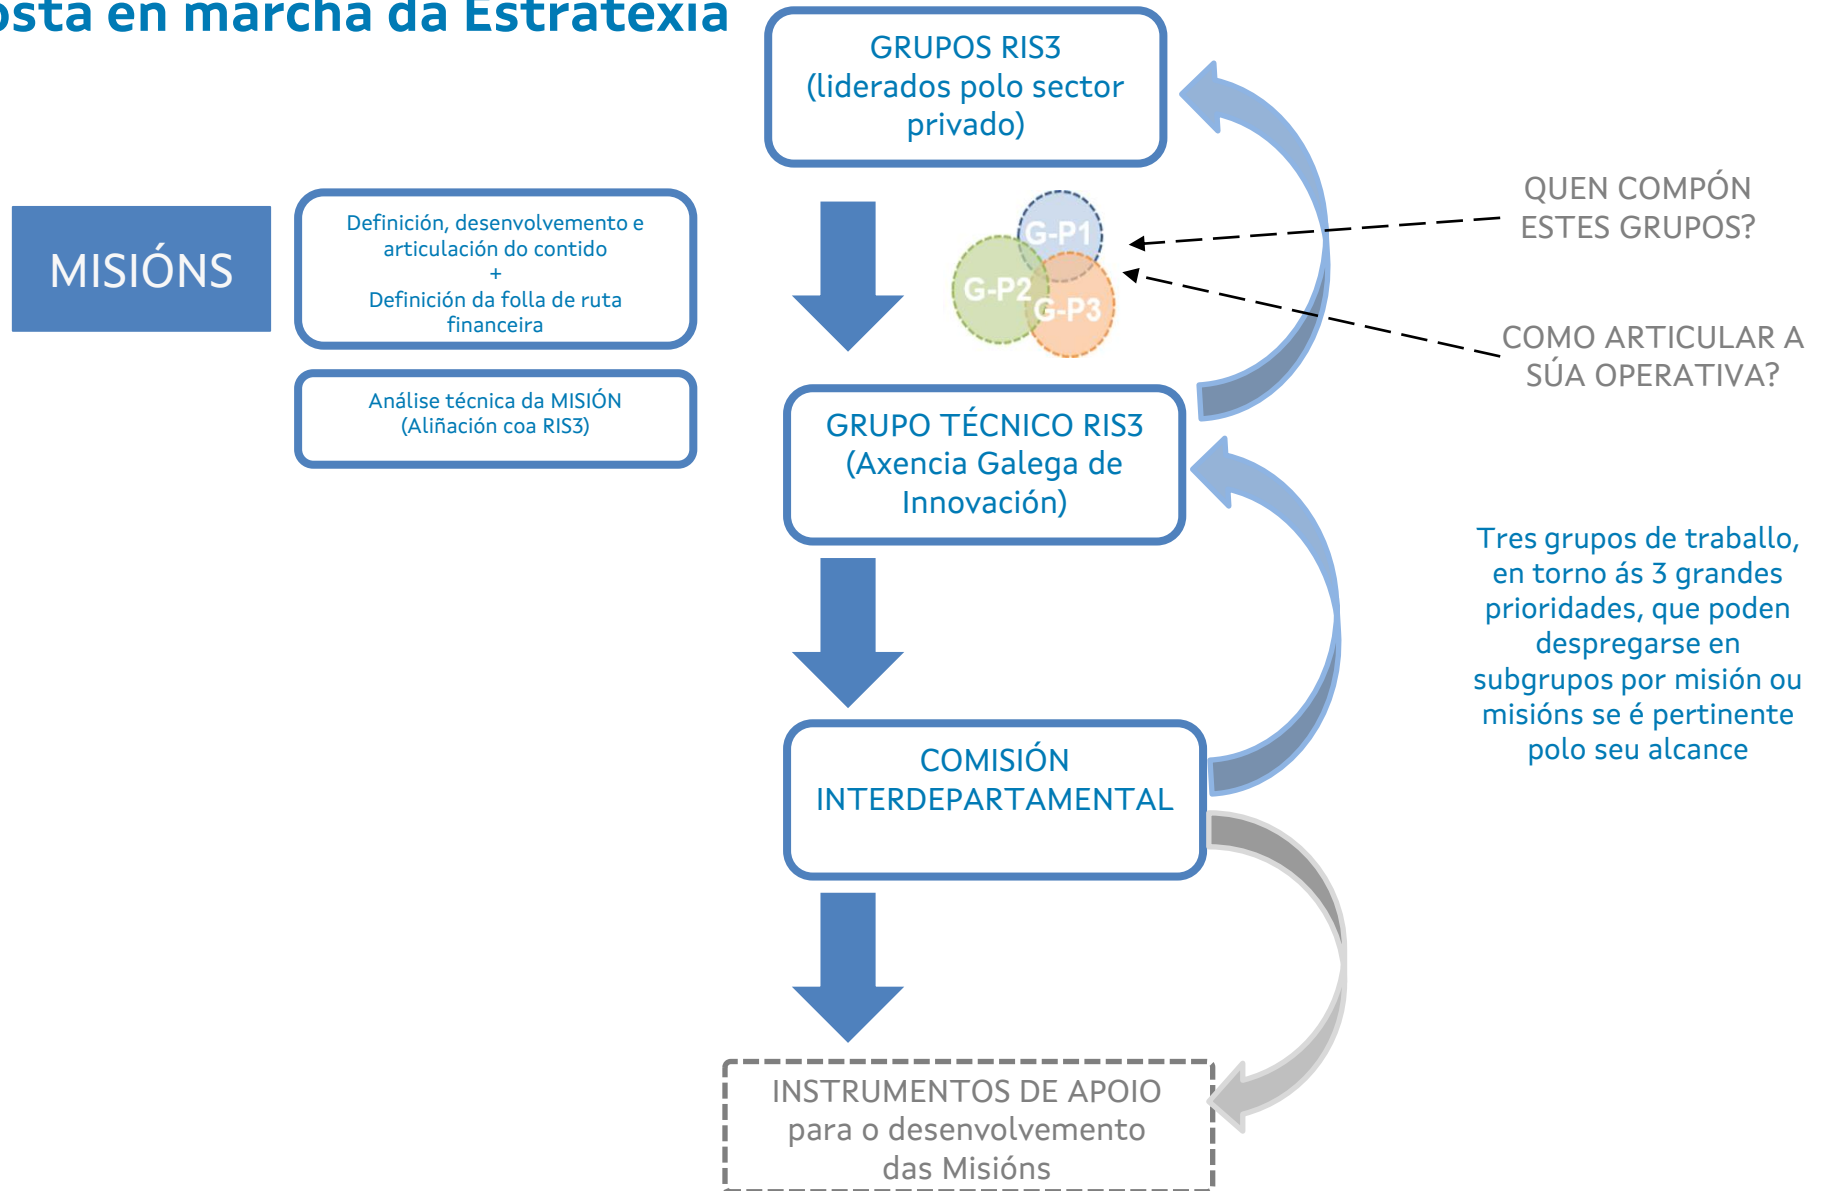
osta en marcha da Estratexia

GRUPOS RIS3 (liderados polo sector privado)

MISIÓNS

Definición, desenvolvemento e articulación do contido
+
Definición da folla de ruta financeira

Análise técnica da MISIÓN (Aliñación coa RIS3)

G-P1
G-P2
G-P3

QUEN COMPÓN ESTES GRUPOS?

COMO ARTICULAR A SÚA OPERATIVA?

GRUPO TÉCNICO RIS3 (Axencia Galega de Innovación)

Tres grupos de traballo, en torno ás 3 grandes prioridades, que poden despregarse en subgrupos por misión ou misións se é pertinente polo seu alcance

COMISIÓN INTERDEPARTAMENTAL

INSTRUMENTOS DE APOIO para o desenvolvemento das Misións